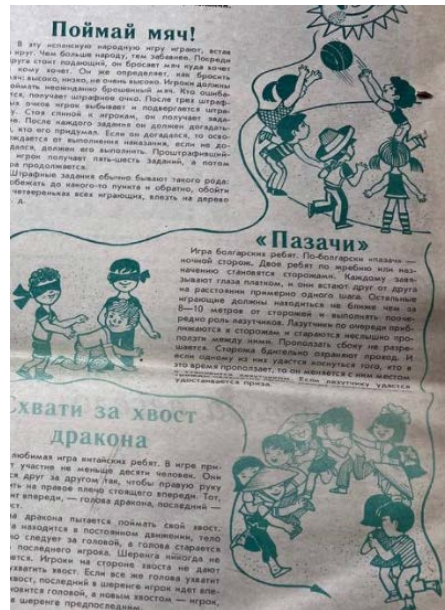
Поймай мяч!

В эту испанскую народную игру играют, встав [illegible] друг. Чем больше народу, тем забавнее. Посреди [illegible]руга стоит водящий, он бросает мяч тому, кому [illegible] кому хочет. Он не определяет, как бросить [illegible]: высоко, низко, не очень высоко. Игроки должны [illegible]оймать неожиданно брошенный мяч. Кто ошиб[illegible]ся, получает штрафное очко. После трех штраф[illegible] очков игрок выбывает и подвергается штра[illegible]у. Стоя спиной к игрокам, он получает зада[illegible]. После каждого задания он должен догадать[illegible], кто его придумал. Если он догадался, то осво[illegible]ождается от выполнения наказания, если не до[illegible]дался, должен его выполнить. Проштрафивший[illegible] игрок получает пять-шесть заданий, а потом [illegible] продолжается.
Штрафные задания обычно бывают такого рода: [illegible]обежать до какого-то пункта и обратно, обойти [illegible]четвереньках всех играющих, влезть на дерево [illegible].

«Пазачи»

Игра болгарских ребят. По-болгарски «пазачи» — ночной сторож. Двое ребят по жребию или назначению становятся сторожами. Каждому завязывают глаза платком, и они встают друг от друга на расстоянии примерно одного шага. Остальные играющие должны находиться не ближе чем за 8—10 метров от сторожей и выполнять поведение роль лазутчиков. Лазутчики по очереди приближаются к сторожам и стараются неслышно проползти между ними. Проползать сбоку не разрешается. Сторожа бдительно охраняют проход. И если одному из них удастся коснуться того, кто в это время проползает, то он меняется с ним местами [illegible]. Если лазутчику удается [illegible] удостаивается приза.

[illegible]хвати за хвост дракона

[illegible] любимая игра китайских ребят. В игре при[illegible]т участие не меньше десяти человек. Они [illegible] друг за другом так, чтобы правую руку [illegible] на правое плечо стоящего впереди. Тот, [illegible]т впереди, — голова дракона, последний — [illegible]ст.
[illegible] дракона пытается поймать свой хвост. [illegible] находится в постоянном движении, тело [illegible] следует за головой, а голова старается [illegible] последнего игрока. Шеренга никогда не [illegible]вется. Игроки на стороне хвоста не дают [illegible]хватить хвост. Если все же голова ухватит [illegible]вост, последний в шеренге игрок идет впе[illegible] становится головой, а новым хвостом — игрок, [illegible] шеренге предпоследним.